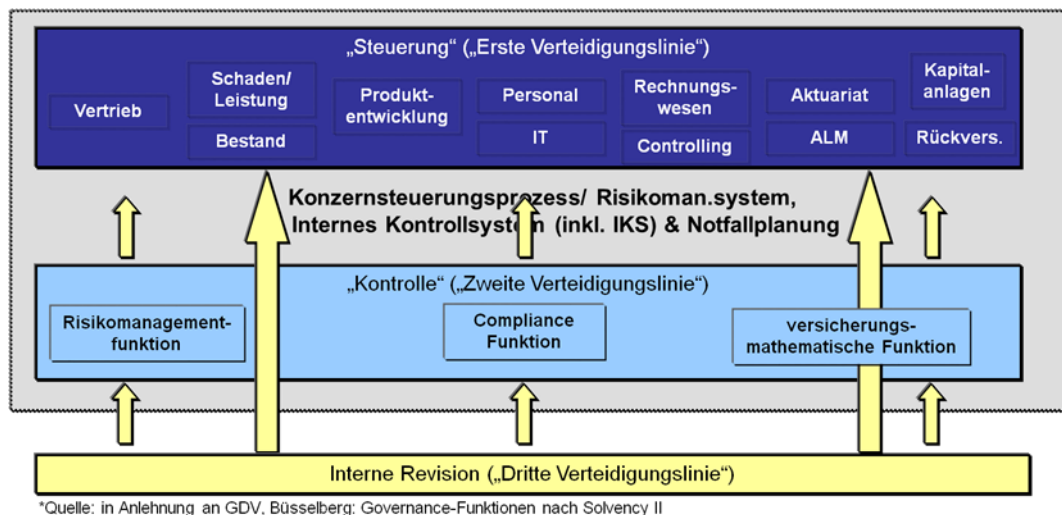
„Steuerung“ („Erste Verteidigungslinie“)

Vertrieb

Schaden/ Leistung

Bestand

Produktentwicklung

Personal

IT

Rechnungswesen

Controlling

Aktuariat

ALM

Kapitalanlagen

Rückvers.

Konzernsteuerungsprozess/ Risikoman.system, Internes Kontrollsystem (inkl. IKS) & Notfallplanung

„Kontrolle“ („Zweite Verteidigungslinie“)

Risikomanagementfunktion

Compliance Funktion

versicherungsmathematische Funktion

Interne Revision („Dritte Verteidigungslinie“)

*Quelle: in Anlehnung an GDV, Büsselberg: Governance-Funktionen nach Solvency II